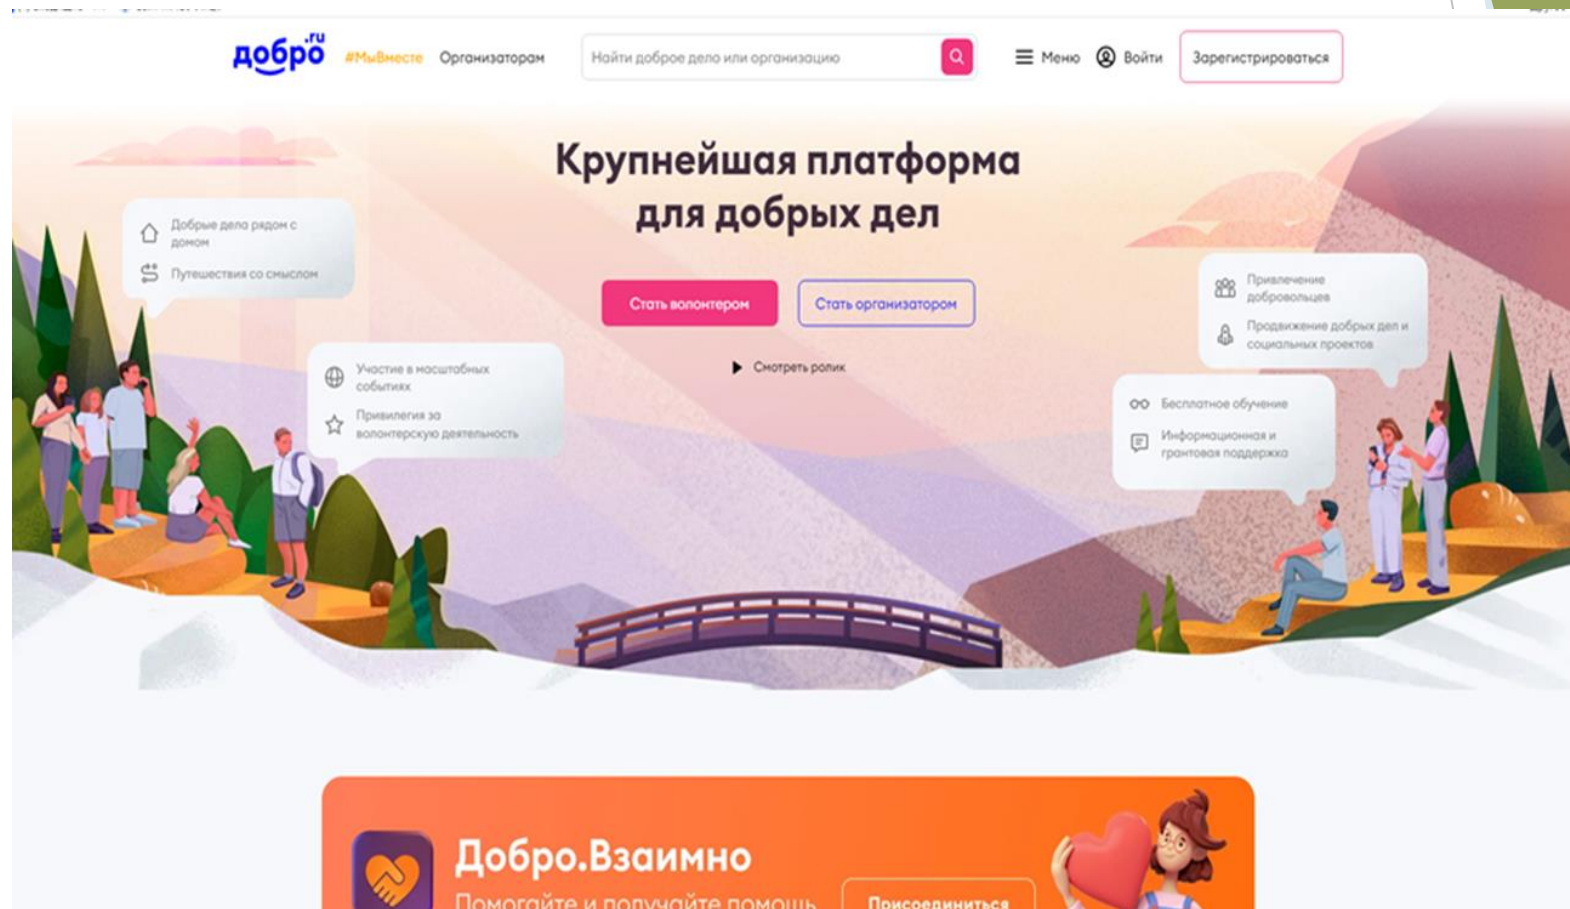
добро.ru #МыВместе Организаторам Найти доброе дело или организацию Меню Войти Зарегистрироваться

Крупнейшая платформа для добрых дел

Стать волонтером Стать организатором

Смотреть ролик

Добрые дела рядом с домом
Путешествия со смыслом

Участие в масштабных событиях
Привилегии за волонтерскую деятельность

Привлечение добровольцев
Продвижение добрых дел и социальных проектов

Бесплатное обучение
Информационная и грантовая поддержка

Добро.Взаимно
Помогайте и получайте помощь
Присоединиться